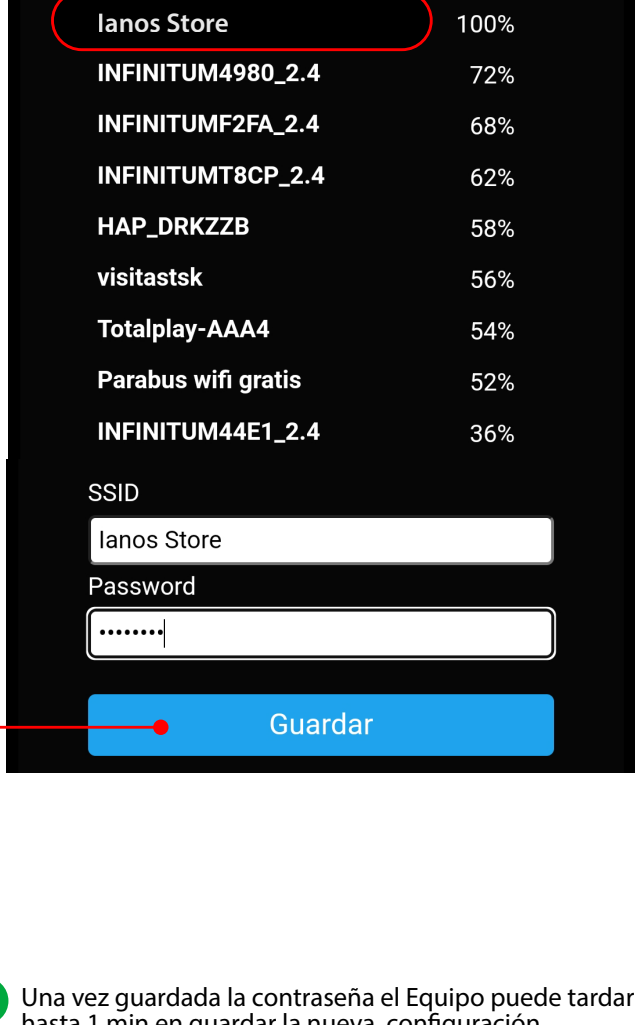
| | |
|---|---|
| Ianos Store | 100% |
| INFINITUM4980_2.4 | 72% |
| INFINITUMF2FA_2.4 | 68% |
| INFINITUMT8CP_2.4 | 62% |
| HAP_DRKZZB | 58% |
| visitastsk | 56% |
| Totalplay-AAA4 | 54% |
| Parabus wifi gratis | 52% |
| INFINITUM44E1_2.4 | 36% |

SSID

Ianos Store

Password

••••••••

Guardar

Una vez guardada la contraseña el Equipo puede tardar hasta 1 min en guardar la nueva configuración